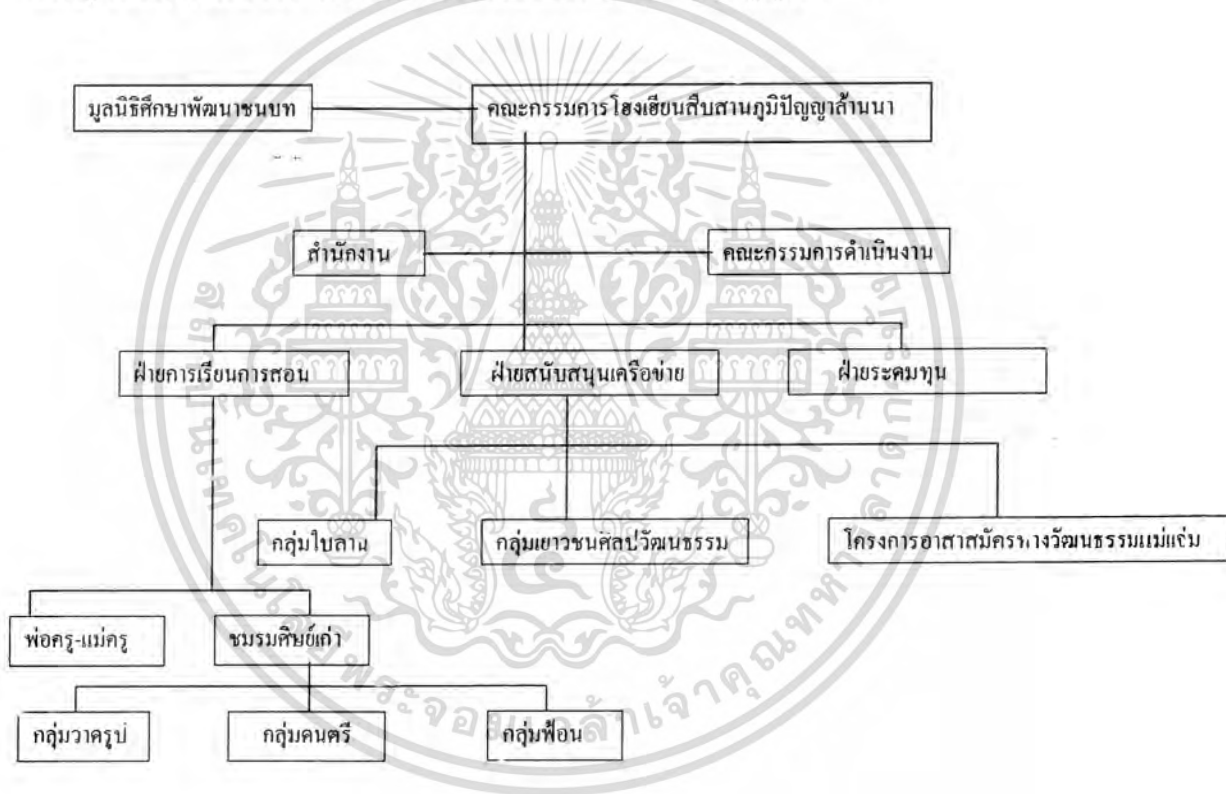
มูลนิธิศึกษาพัฒนาชนบท

คณะกรรมการโฮงเฮียนสืบสานภูมิปัญญาล้านนา

สำนักงาน

คณะกรรมการดำเนินงาน

ฝ่ายการเรียนการสอน

ฝ่ายสนับสนุนเครือข่าย

ฝ่ายระดมทุน

กลุ่มใบลาน

กลุ่มเยาวชนศิลป์วัฒนธรรม

โครงการอาสาสมัครทางวัฒนธรรมแม่แจ่ม

พ่อครู-แม่ครู

ชมรมศิษย์เก่า

กลุ่มวาดรูป

กลุ่มดนตรี

กลุ่มฟ้อน

มหาวิทยาลัยเทคโนโลยีพระจอมเกล้าเจ้าคุณทหารลาดกระบัง